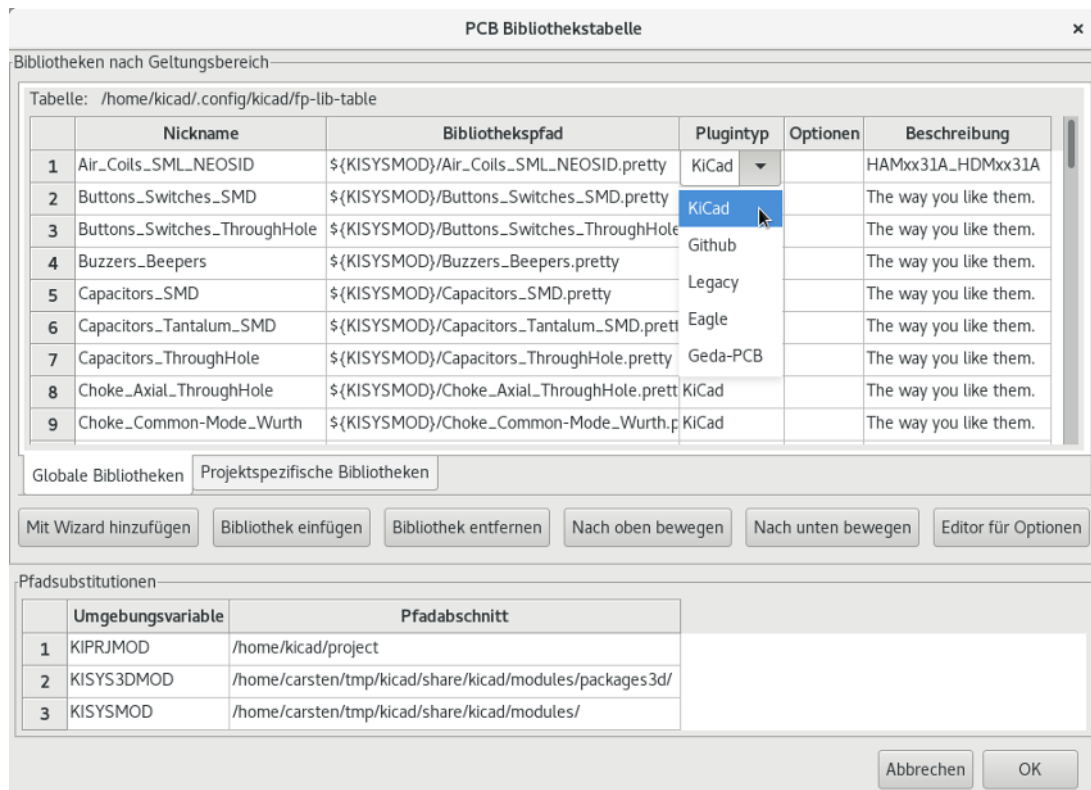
PCB Bibliothekstabelle ×

Bibliotheken nach Geltungsbereich

Tabelle: /home/kicad/.config/kicad/fp-lib-table

| | Nickname | Bibliothekspfad | Plugintyp | Optionen | Beschreibung |
|---|---|---|---|---|---|
| 1 | Air_Coils_SML_NEOSID | ${KISYSMOD}/Air_Coils_SML_NEOSID.pretty | KiCad | | HAMxx31A_HDMxx31A |
| 2 | Buttons_Switches_SMD | ${KISYSMOD}/Buttons_Switches_SMD.pretty | KiCad | | The way you like them. |
| 3 | Buttons_Switches_ThroughHole | ${KISYSMOD}/Buttons_Switches_ThroughHole | Github | | The way you like them. |
| 4 | Buzzers_Beepers | ${KISYSMOD}/Buzzers_Beepers.pretty | Legacy | | The way you like them. |
| 5 | Capacitors_SMD | ${KISYSMOD}/Capacitors_SMD.pretty | Eagle | | The way you like them. |
| 6 | Capacitors_Tantalum_SMD | ${KISYSMOD}/Capacitors_Tantalum_SMD.prett | Geda-PCB | | The way you like them. |
| 7 | Capacitors_ThroughHole | ${KISYSMOD}/Capacitors_ThroughHole.pretty | | | The way you like them. |
| 8 | Choke_Axial_ThroughHole | ${KISYSMOD}/Choke_Axial_ThroughHole.prett | KiCad | | The way you like them. |
| 9 | Choke_Common-Mode_Wurth | ${KISYSMOD}/Choke_Common-Mode_Wurth.p | KiCad | | The way you like them. |

Globale Bibliotheken | Projektspezifische Bibliotheken

Mit Wizard hinzufügen | Bibliothek einfügen | Bibliothek entfernen | Nach oben bewegen | Nach unten bewegen | Editor für Optionen

Pfadsubstitutionen

| | Umgebungsvariable | Pfadabschnitt |
|---|---|---|
| 1 | KIPRJMOD | /home/kicad/project |
| 2 | KISYS3DMOD | /home/carsten/tmp/kicad/share/kicad/modules/packages3d/ |
| 3 | KISYSMOD | /home/carsten/tmp/kicad/share/kicad/modules/ |

Abbrechen | OK